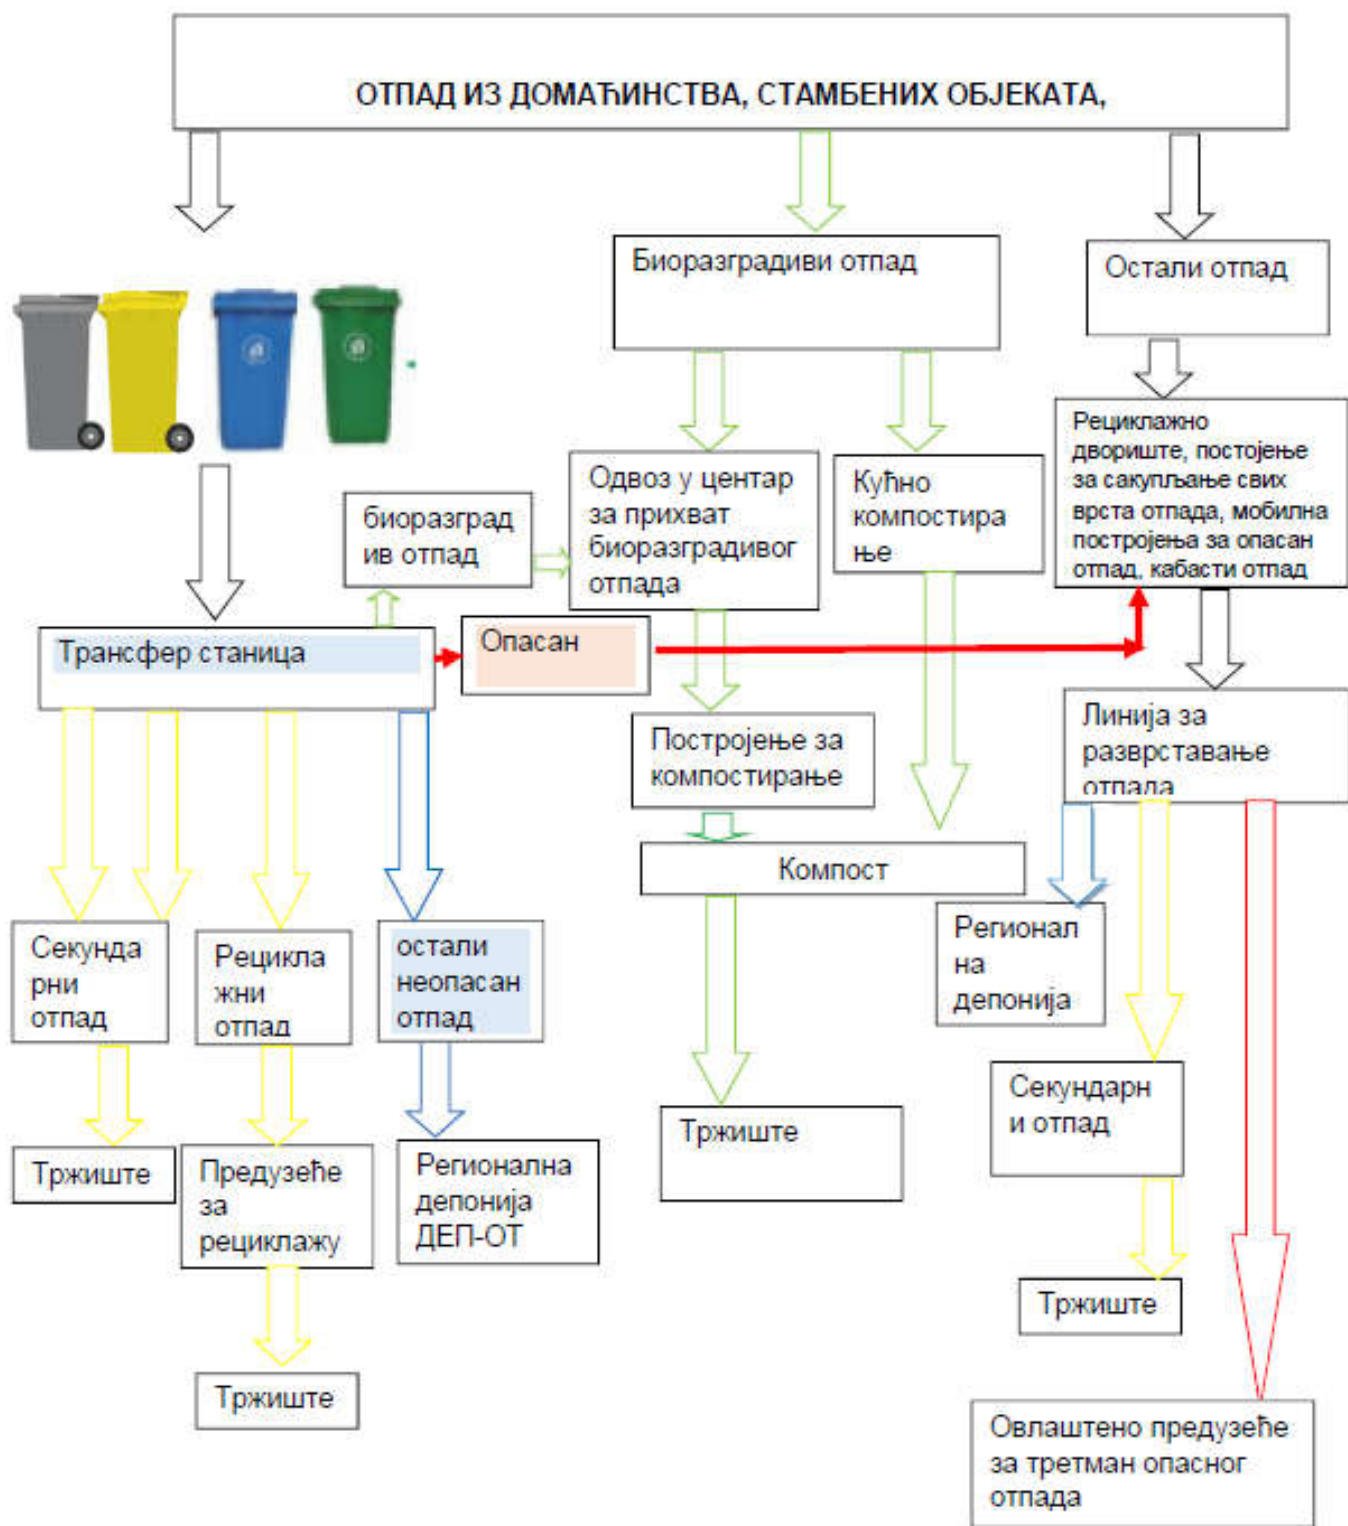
ОТПАД ИЗ ДОМАЋИНСТВА, СТАМБЕНИХ ОБЈЕКАТА,

Биоразградиви отпад

Остали отпад

Рециклажно двориште, постојење за сакупљање свих врста отпада, мобилна постројења за опасан отпад, кабасти отпад

Одвоз у центар за прихват биоразградивог отпада

Кућно компостирање

биоразградив отпад

Трансфер станица

Опасан

Постројење за компостирање

Линија за разврставање отпада

Компост

Секундарни отпад

Рециклажни отпад

остали неопасан отпад

Регионална депонија

Секундарни отпад

Тржиште

Предузеће за рециклажу

Регионална депонија ДЕП-ОТ

Тржиште

Тржиште

Тржиште

Овлаштено предузеће за третман опасног отпада